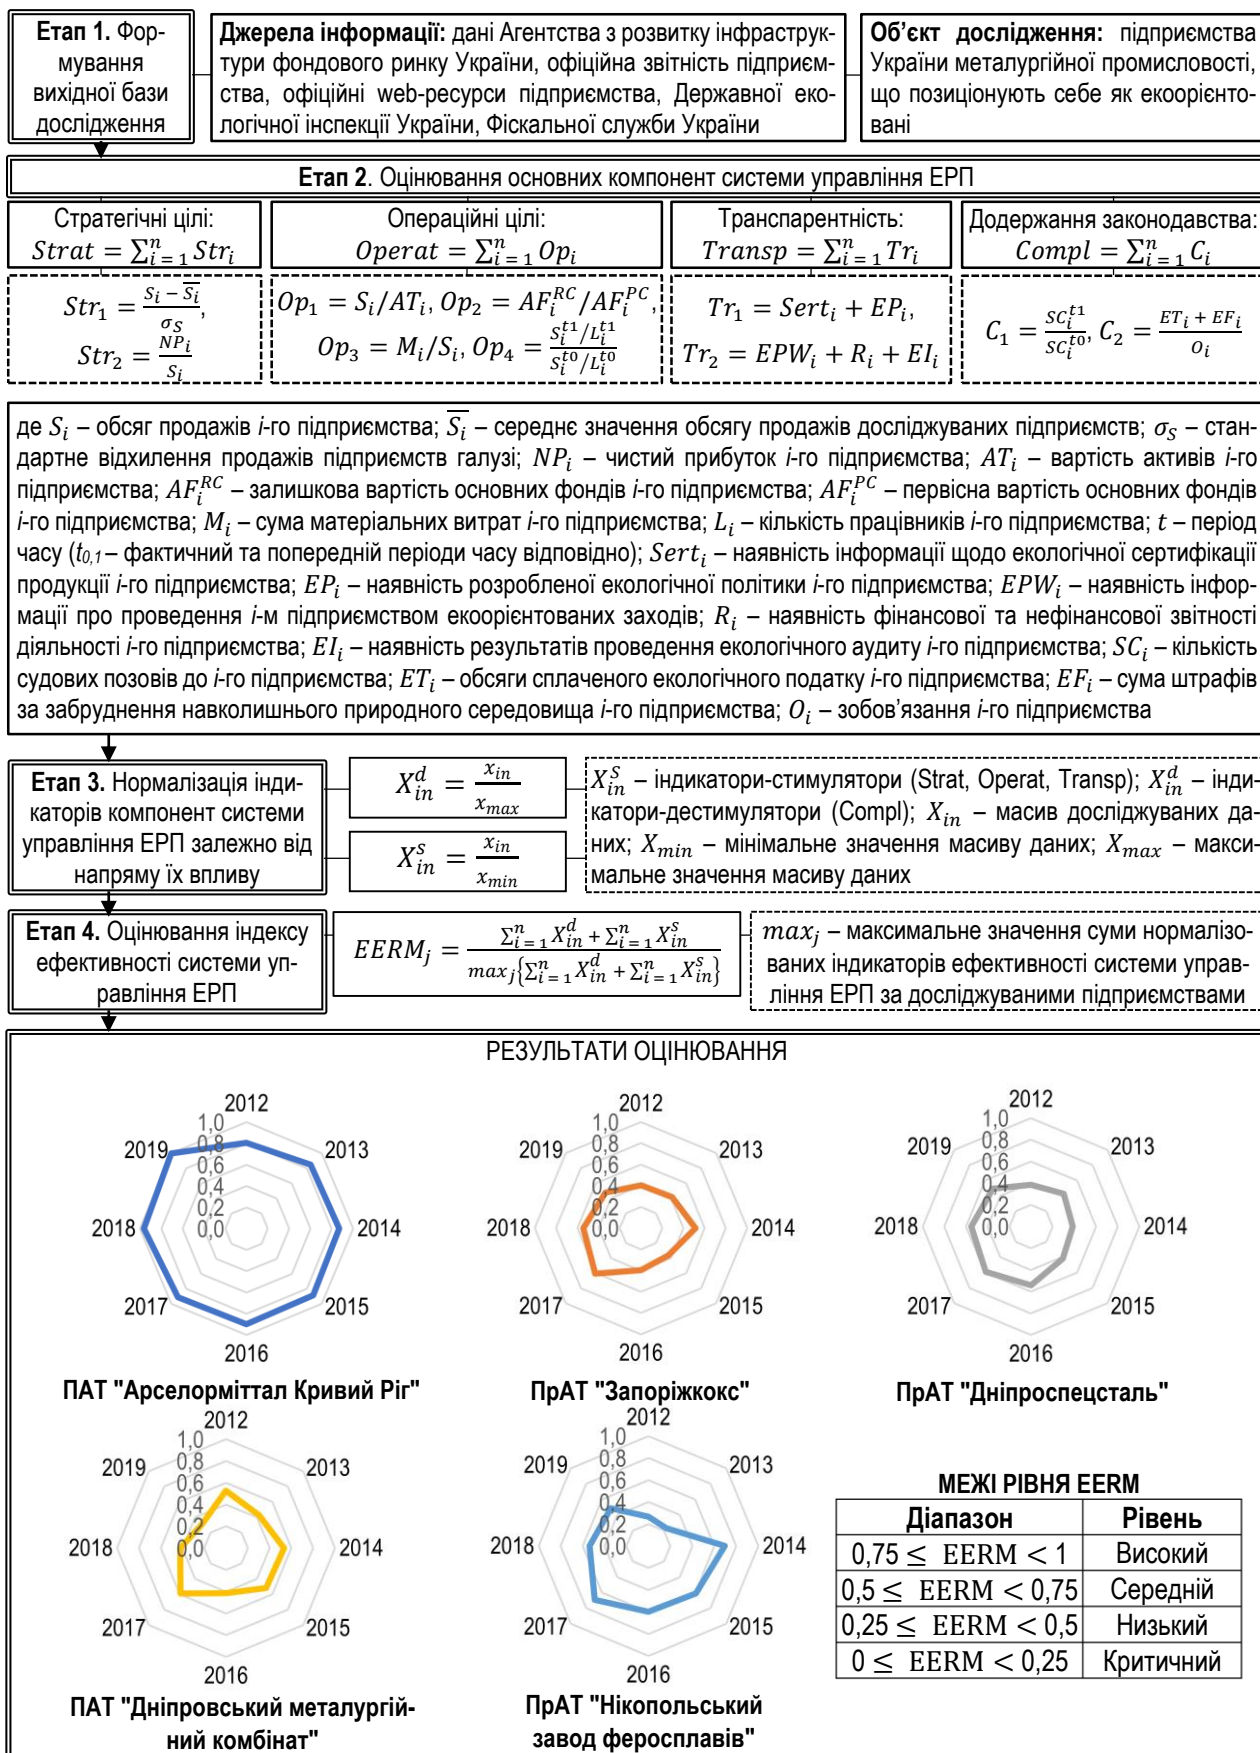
**Етап 1.** Формування вихідної бази дослідження

**Джерела інформації:** дані Агентства з розвитку інфраструктури фондового ринку України, офіційна звітність підприємства, офіційні web-ресурси підприємства, Державної екологічної інспекції України, Фіскальної служби України

**Об'єкт дослідження:** підприємства України металургійної промисловості, що позиціонують себе як екоорієнтовані

**Етап 2**. Оцінювання основних компонент системи управління ЕРП

Стратегічні цілі: $Strat = \sum_{i=1}^{n} Str_i$

Операційні цілі: $Operat = \sum_{i=1}^{n} Op_i$

Транспарентність: $Transp = \sum_{i=1}^{n} Tr_i$

Додержання законодавства: $Compl = \sum_{i=1}^{n} C_i$

$Str_1 = \frac{S_i - \overline{S_i}}{\sigma_S}$, $Str_2 = \frac{NP_i}{S_i}$

$Op_1 = S_i/AT_i, Op_2 = AF_i^{RC}/AF_i^{PC}$, $Op_3 = M_i/S_i, Op_4 = \frac{S_i^{t1}/L_i^{t1}}{S_i^{t0}/L_i^{t0}}$

$Tr_1 = Sert_i + EP_i$, $Tr_2 = EPW_i + R_i + EI_i$

$C_1 = \frac{SC_i^{t1}}{SC_i^{t0}}, C_2 = \frac{ET_i + EF_i}{O_i}$

де $S_i$ – обсяг продажів i-го підприємства; $\overline{S_i}$ – середнє значення обсягу продажів досліджуваних підприємств; $\sigma_S$ – стандартне відхилення продажів підприємств галузі; $NP_i$ – чистий прибуток i-го підприємства; $AT_i$ – вартість активів i-го підприємства; $AF_i^{RC}$ – залишкова вартість основних фондів i-го підприємства; $AF_i^{PC}$ – первісна вартість основних фондів i-го підприємства; $M_i$ – сума матеріальних витрат i-го підприємства; $L_i$ – кількість працівників i-го підприємства; $t$ – період часу ($t_{0,1}$ – фактичний та попередній періоди часу відповідно); $Sert_i$ – наявність інформації щодо екологічної сертифікації продукції i-го підприємства; $EP_i$ – наявність розробленої екологічної політики i-го підприємства; $EPW_i$ – наявність інформації про проведення i-м підприємством екоорієнтованих заходів; $R_i$ – наявність фінансової та нефінансової звітності діяльності i-го підприємства; $EI_i$ – наявність результатів проведення екологічного аудиту i-го підприємства; $SC_i$ – кількість судових позовів до i-го підприємства; $ET_i$ – обсяги сплаченого екологічного податку i-го підприємства; $EF_i$ – сума штрафів за забруднення навколишнього природного середовища i-го підприємства; $O_i$ – зобов'язання i-го підприємства

**Етап 3.** Нормалізація індикаторів компонент системи управління ЕРП залежно від напряму їх впливу

$X_{in}^d = \frac{x_{in}}{x_{max}}$

$X_{in}^s = \frac{x_{in}}{x_{min}}$

$X_{in}^S$ – індикатори-стимулятори (Strat, Operat, Transp); $X_{in}^d$ – індикатори-дестимулятори (Compl); $X_{in}$ – масив досліджуваних даних; $X_{min}$ – мінімальне значення масиву даних; $X_{max}$ – максимальне значення масиву даних

**Етап 4.** Оцінювання індексу ефективності системи управління ЕРП

$EERM_j = \frac{\sum_{i=1}^{n} X_{in}^d + \sum_{i=1}^{n} X_{in}^s}{max_j\{\sum_{i=1}^{n} X_{in}^d + \sum_{i=1}^{n} X_{in}^s\}}$

$max_j$ – максимальне значення суми нормалізованих індикаторів ефективності системи управління ЕРП за досліджуваними підприємствами

РЕЗУЛЬТАТИ ОЦІНЮВАННЯ

2012 2013 2014 2015 2016 2017 2018 2019 1,0 0,8 0,6 0,4 0,2 0,0
**ПАТ "Арселорміттал Кривий Ріг"**

2012 2013 2014 2015 2016 2017 2018 2019 1,0 0,8 0,6 0,4 0,2 0,0
**ПрАТ "Запоріжкокс"**

2012 2013 2014 2015 2016 2017 2018 2019 1,0 0,8 0,6 0,4 0,2 0,0
**ПрАТ "Дніпроспецсталь"**

2012 2013 2014 2015 2016 2017 2018 2019 1,0 0,8 0,6 0,4 0,2 0,0
**ПАТ "Дніпровський металургійний комбінат"**

2012 2013 2014 2015 2016 2017 2018 2019 1,0 0,8 0,6 0,4 0,2 0,0
**ПрАТ "Нікопольський завод феросплавів"**

**МЕЖІ РІВНЯ EERM**

| Діапазон | Рівень |
|---|---|
| $0{,}75 \leq$ EERM $< 1$ | Високий |
| $0{,}5 \leq$ EERM $< 0{,}75$ | Середній |
| $0{,}25 \leq$ EERM $< 0{,}5$ | Низький |
| $0 \leq$ EERM $< 0{,}25$ | Критичний |